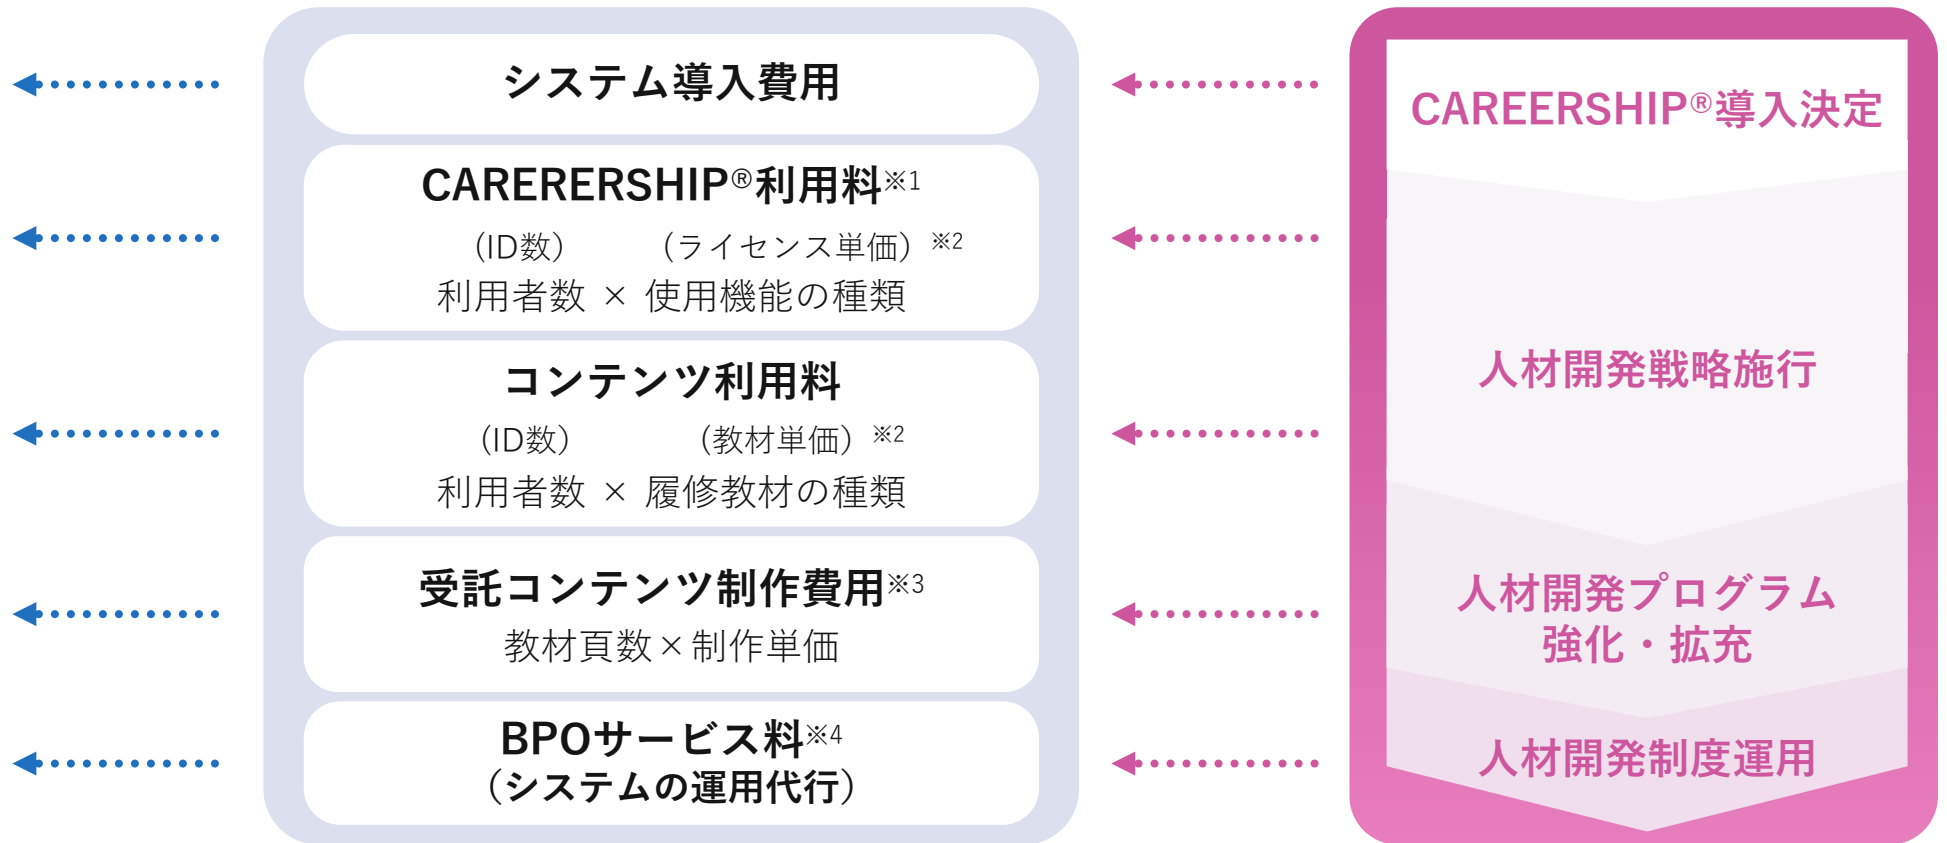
システム導入費用

CARERERSHIP®利用料※1
（ID数）　（ライセンス単価）※2
利用者数 × 使用機能の種類

コンテンツ利用料
（ID数）　（教材単価）※2
利用者数 × 履修教材の種類

受託コンテンツ制作費用※3
教材頁数×制作単価

BPOサービス料※4
（システムの運用代行）

CAREERSHIP®導入決定

人材開発戦略施行

人材開発プログラム
強化・拡充

人材開発制度運用